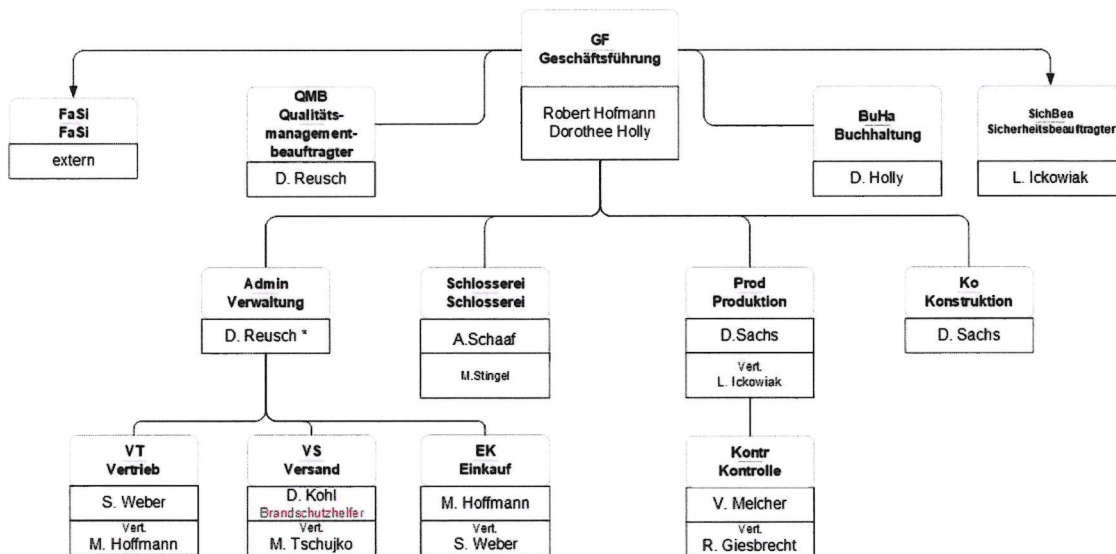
GF
Geschäftsführung

Robert Hofmann
Dorothee Holly

FaSi
FaSi

extern

QMB
Qualitätsmanagementbeauftragter

D. Reusch

BuHa
Buchhaltung

D. Holly

SichBea
Sicherheitsbeauftragter

L. Ickowiak

Admin
Verwaltung

D. Reusch *

Schlosserei
Schlosserei

A.Schaaf

M.Stingel

Prod
Produktion

D.Sachs

Vert.
L. Ickowiak

Ko
Konstruktion

D. Sachs

VT
Vertrieb

S. Weber

Vert.
M. Hoffmann

VS
Versand

D. Kohl
Brandschutzhelfer

Vert.
M. Tschujko

EK
Einkauf

M. Hoffmann

Vert.
S. Weber

Kontr
Kontrolle

V. Melcher

Vert.
R. Giesbrecht